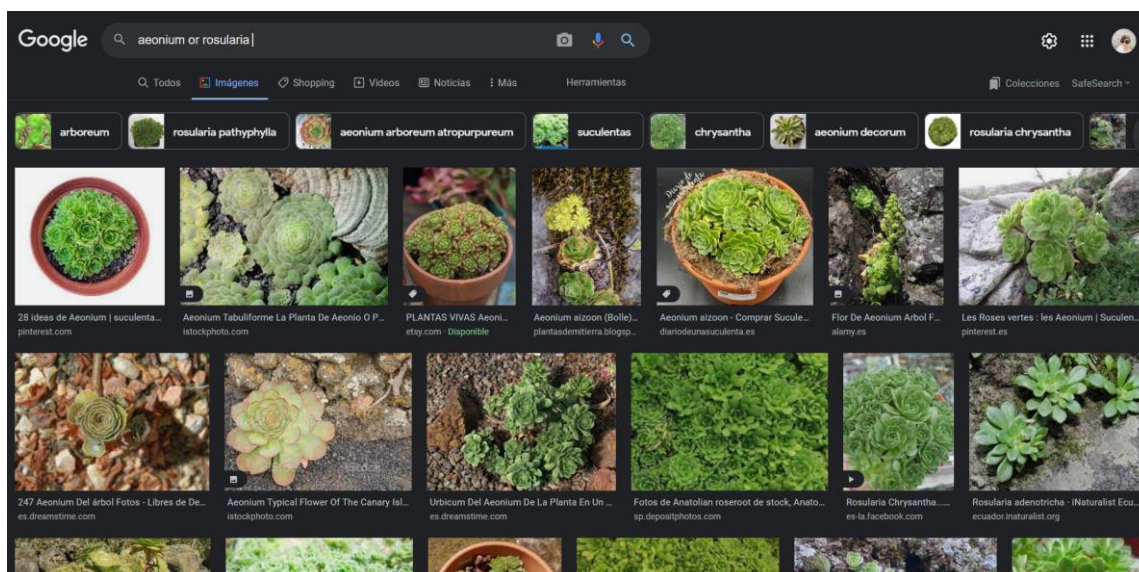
Google

aeonium or rosularia

Todos Imágenes Shopping Videos Noticias Más Herramientas

Colecciones SafeSearch

arboreum rosularia pathyphylla aeonium arboreum atropurpureum suculentas chrysantha aeonium decorum rosularia chrysantha

28 ideas de Aeonium | suculenta...
pinterest.com

Aeonium Tabuliforme La Planta De Aeonio O P...
istockphoto.com

PLANTAS VIVAS Aeoni...
etsy.com · Disponible

Aeonium aizoon (Bolle)...
plantasdemitierra.blogsp...

Aeonium aizoon - Comprar Sucule...
diariodeunasuculenta.es

Flor De Aeonium Arbol F...
alamy.es

Les Roses vertes : les Aeonium | Suculen...
pinterest.es

247 Aeonium Del árbol Fotos - Libres de De...
es.dreamstime.com

Aeonium Typical Flower Of The Canary Isl...
istockphoto.com

Urbicum Del Aeonium De La Planta En Un ...
es.dreamstime.com

Fotos de Anatolian roseroot de stock, Anato...
sp.depositphotos.com

Rosularia Chrysantha......
es-la.facebook.com

Rosularia adenotricha - iNaturalist Ecu...
ecuador.inaturalist.org